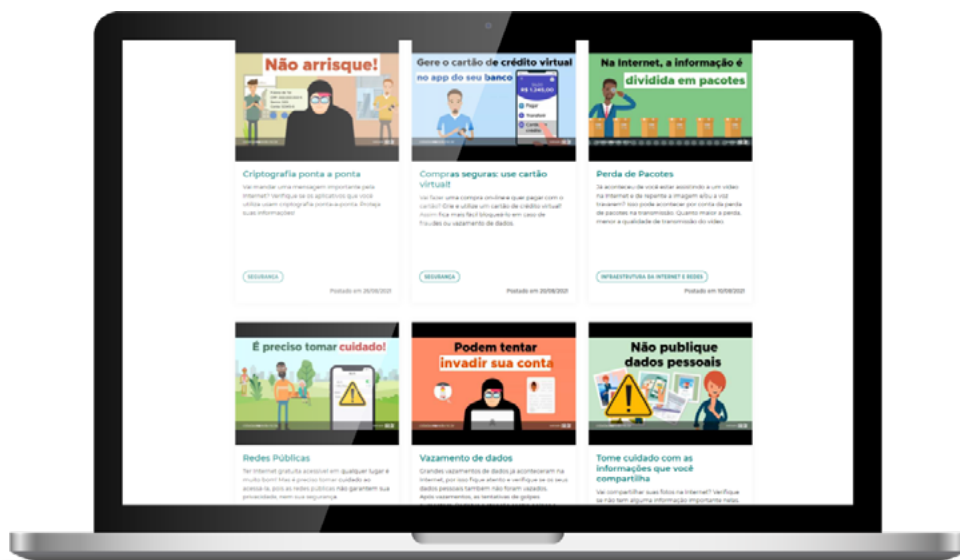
Não arrisque!

Criptografia ponta a ponta

Vai mandar uma mensagem importante pela Internet? Verifique se os aplicativos que você utiliza usam criptografia ponta-a-ponta. Proteja suas informações!

SEGURANÇA

Postado em 20/08/2021

Gere o cartão de crédito virtual no app do seu banco

R$ 1.245,00

Pagar

Transferir

Compras seguras: use cartão virtual!

Vai fazer uma compra on-line e quer pagar com o cartão? Crie e utilize um cartão de crédito virtual! Assim fica mais fácil bloquear em caso de fraudes ou vazamento de dados.

SEGURANÇA

Postado em 20/08/2021

Na Internet, a informação é dividida em pacotes

Perda de Pacotes

Já aconteceu de você estar assistindo a um vídeo na Internet e de repente a imagem altou a você travarem? Isso pode acontecer por conta da perda de pacotes na transmissão. Quanto maior a perda, menor a qualidade de transmissão do vídeo.

INFRAESTRUTURA DA INTERNET E REDES

Postado em 10/08/2021

É preciso tomar cuidado!

Redes Públicas

Ter Internet gratuita acessível em qualquer lugar é muito bom! Mas é preciso tomar cuidado ao acessar as redes públicas não garantem sua privacidade, nem sua segurança.

Podem tentar invadir sua conta

Vazamento de dados

Grandes vazamentos de dados já aconteceram na Internet, por isso fique atento e verifique se os seus dados pessoais também não foram vazados. Após vazamentos, as tentativas de golpes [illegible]

Não publique dados pessoais

Tome cuidado com as informações que você compartilha

Vai compartilhar suas fotos na Internet? Verifique se não tem alguma informação importante nelas.